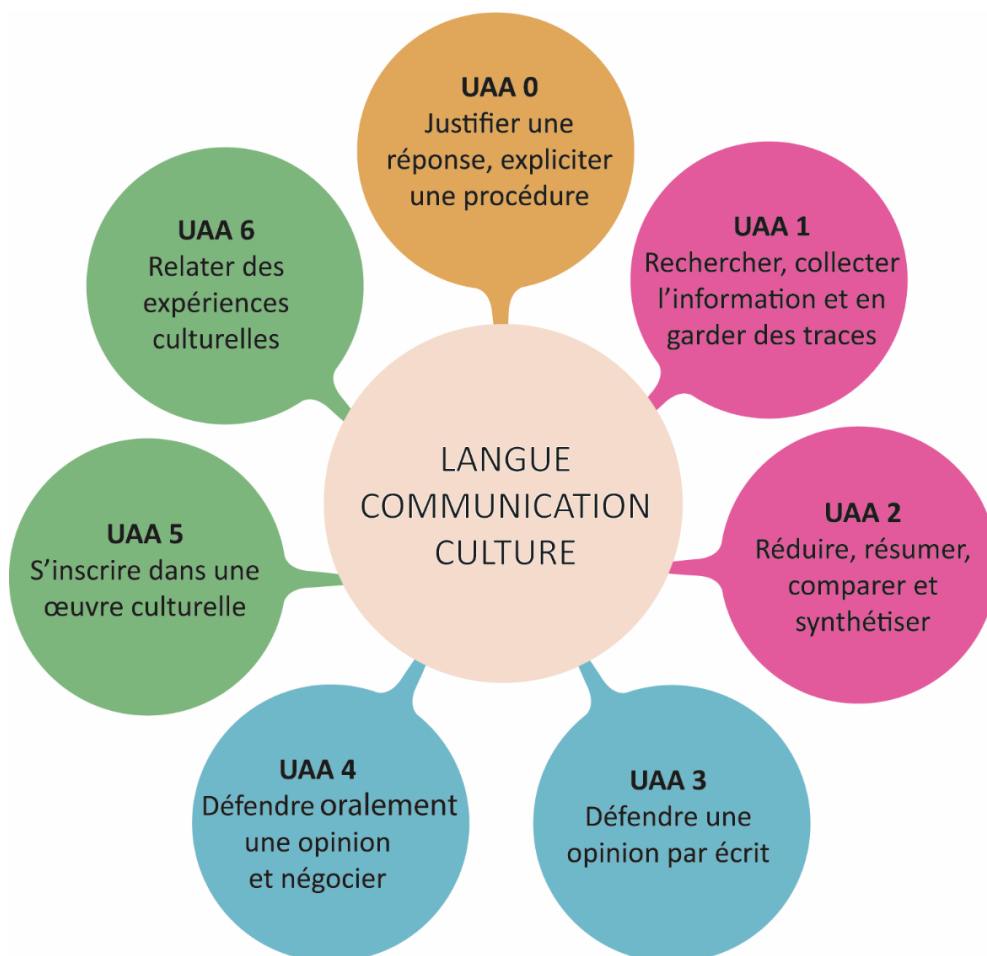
UAA 0
Justifier une réponse, expliciter une procédure

UAA 6
Relater des expériences culturelles

UAA 1
Rechercher, collecter l'information et en garder des traces

LANGUE
COMMUNICATION
CULTURE

UAA 5
S'inscrire dans une œuvre culturelle

UAA 2
Réduire, résumer, comparer et synthétiser

UAA 4
Défendre oralement une opinion et négocier

UAA 3
Défendre une opinion par écrit